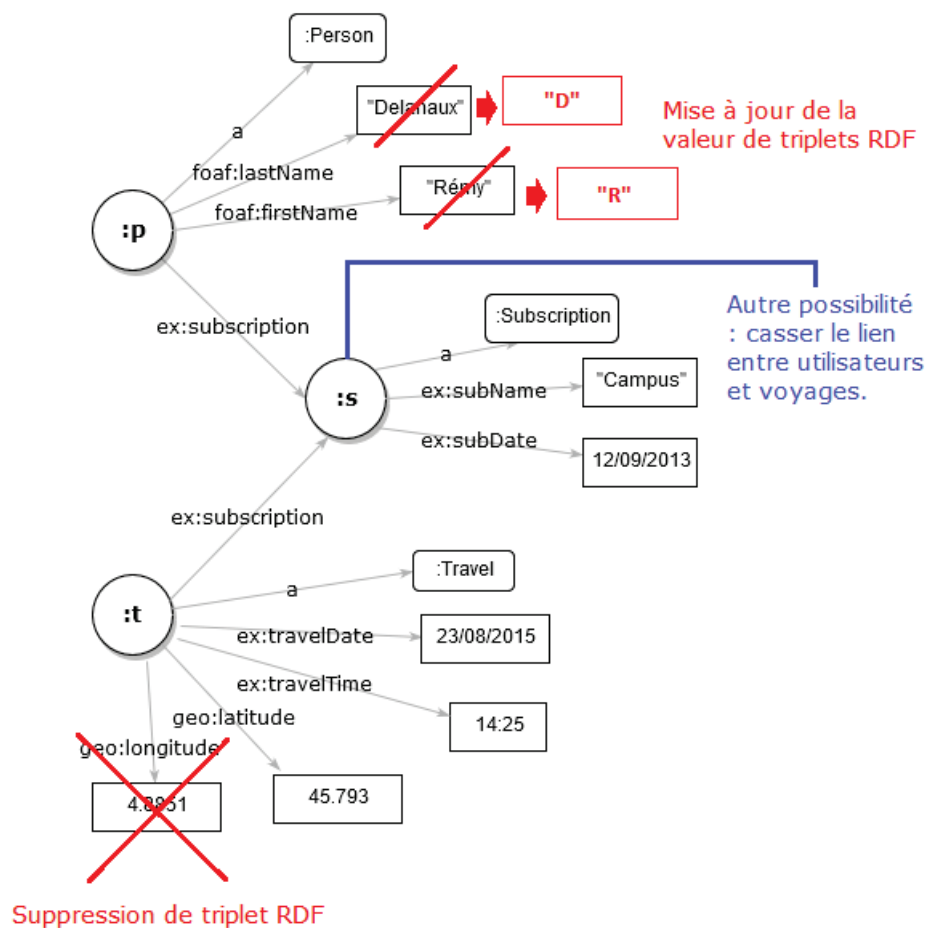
:Person

a

"Delanaux"

"D"

Mise à jour de la valeur de triplets RDF

foaf:lastName

"Rémy"

"R"

foaf:firstName

:p

ex:subscription

Autre possibilité : casser le lien entre utilisateurs et voyages.

:Subscription

a

:s

ex:subName

"Campus"

ex:subDate

12/09/2013

ex:subscription

:Travel

a

:t

ex:travelDate

23/08/2015

ex:travelTime

geo:latitude

14:25

geo:longitude

4.8851

45.793

Suppression de triplet RDF